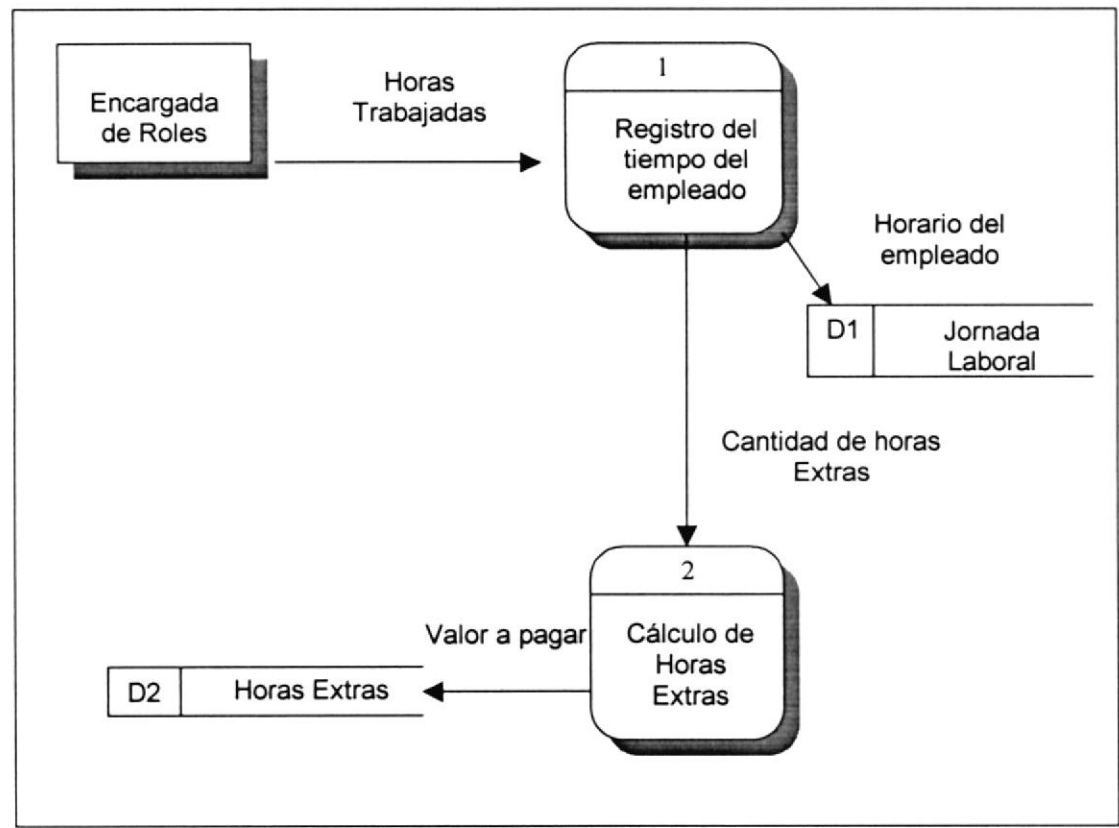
Encargada de Roles

Horas Trabajadas

1

Registro del tiempo del empleado

Horario del empleado

D1

Jornada Laboral

Cantidad de horas Extras

2

Cálculo de Horas Extras

Valor a pagar

D2

Horas Extras